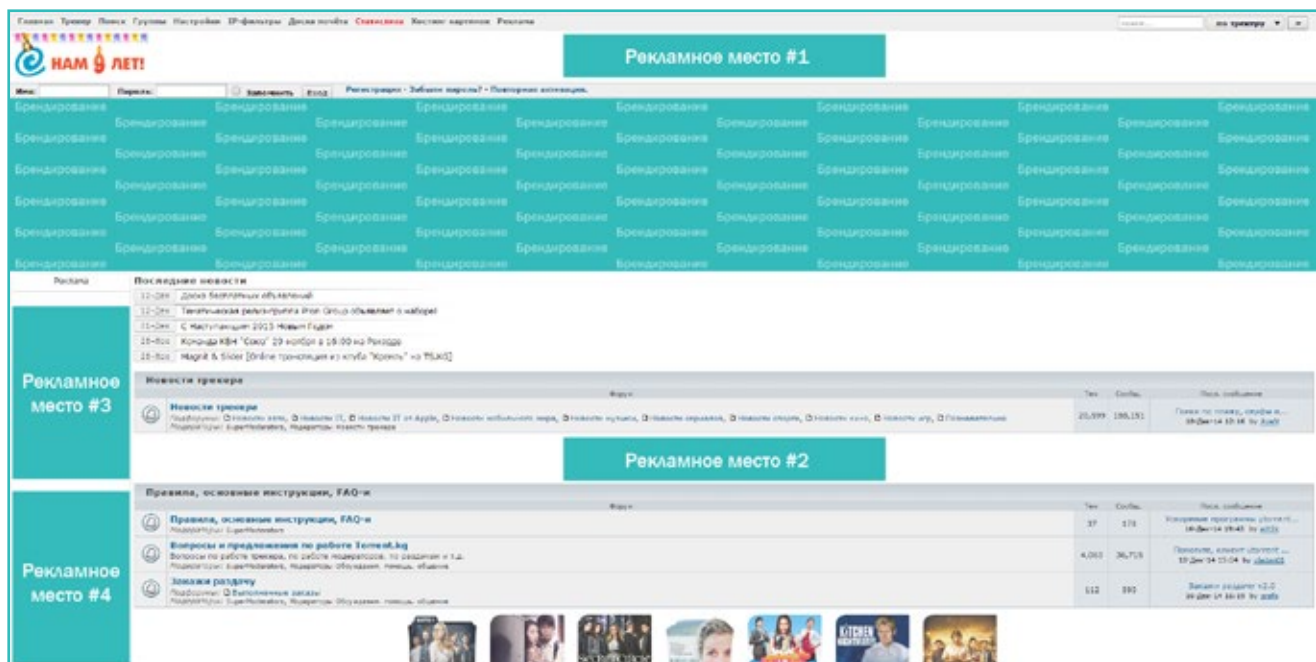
Главная Трекер Поиск Группы Настройки IP-фильтры Доска почёта Статистика Хостинг картинок Реклама

по трекеру

НАМ 9 ЛЕТ!

Рекламное место #1

Имя: Пароль: Запомнить Вход Регистрация · Забыли пароль? · Повторная активация.

Брендирование Брендирование Брендирование Брендирование Брендирование Брендирование Брендирование
Брендирование Брендирование Брендирование Брендирование Брендирование Брендирование
Брендирование Брендирование Брендирование Брендирование Брендирование Брендирование Брендирование
Брендирование Брендирование Брендирование Брендирование Брендирование Брендирование
Брендирование Брендирование Брендирование Брендирование Брендирование Брендирование Брендирование
Брендирование Брендирование Брендирование Брендирование Брендирование Брендирование
Брендирование Брендирование Брендирование Брендирование Брендирование Брендирование Брендирование
Брендирование Брендирование Брендирование Брендирование Брендирование Брендирование
Брендирование Брендирование Брендирование Брендирование Брендирование Брендирование Брендирование

Реклама

Рекламное место #3

Последние новости

12-Дек Доска бесплатных объявлений
12-Дек Тематическая релиз-группа Iron Group объявляет о наборе!
31-Дек С Наступающим 2013 Новым Годом
28-Ноя Команда КВН "Соко" 29 ноября в 18.00 на Рекорде
28-Ноя Magnit & Slider [Online трансляция из клуба "Кремль" на TS.KG]

Новости трекера

Форум | Тем | Сообщ. | Посл. сообщение

Новости трекера
Подфорумы: Новости кино, Новости IT, Новости IT от Apple, Новости мобильного мира, Новости музыки, Новости сериалов, Новости спорта, Новости хххх, Новости игр, Познавательное
Модераторы: SuperModerators, Модераторы Новости трекера
20,599 | 188,151 | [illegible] 10-Дек-14 15:16 by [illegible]

Рекламное место #2

Рекламное место #4

Правила, основные инструкции, FAQ-и

Форум | Тем | Сообщ. | Посл. сообщение

Правила, основные инструкции, FAQ-и
Модераторы: SuperModerators
37 | 178 | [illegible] 10-Дек-14 19:43 by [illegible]

Вопросы и предложения по работе Torrent.kg
Вопросы по работе трекера, по работе модераторов, по раздачам и т.д.
Модераторы: SuperModerators, Модераторы Обсуждения, помощь, общение
4,093 | 36,715 | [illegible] 10-Дек-14 13:04 by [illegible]

Закажи раздачу
Подфорумы: Выполненные заказы
Модераторы: SuperModerators, Модераторы Обсуждения, помощь, общение
112 | 393 | Закажи раздачу v2.0 10-Дек-14 16:15 by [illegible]

KITCHEN